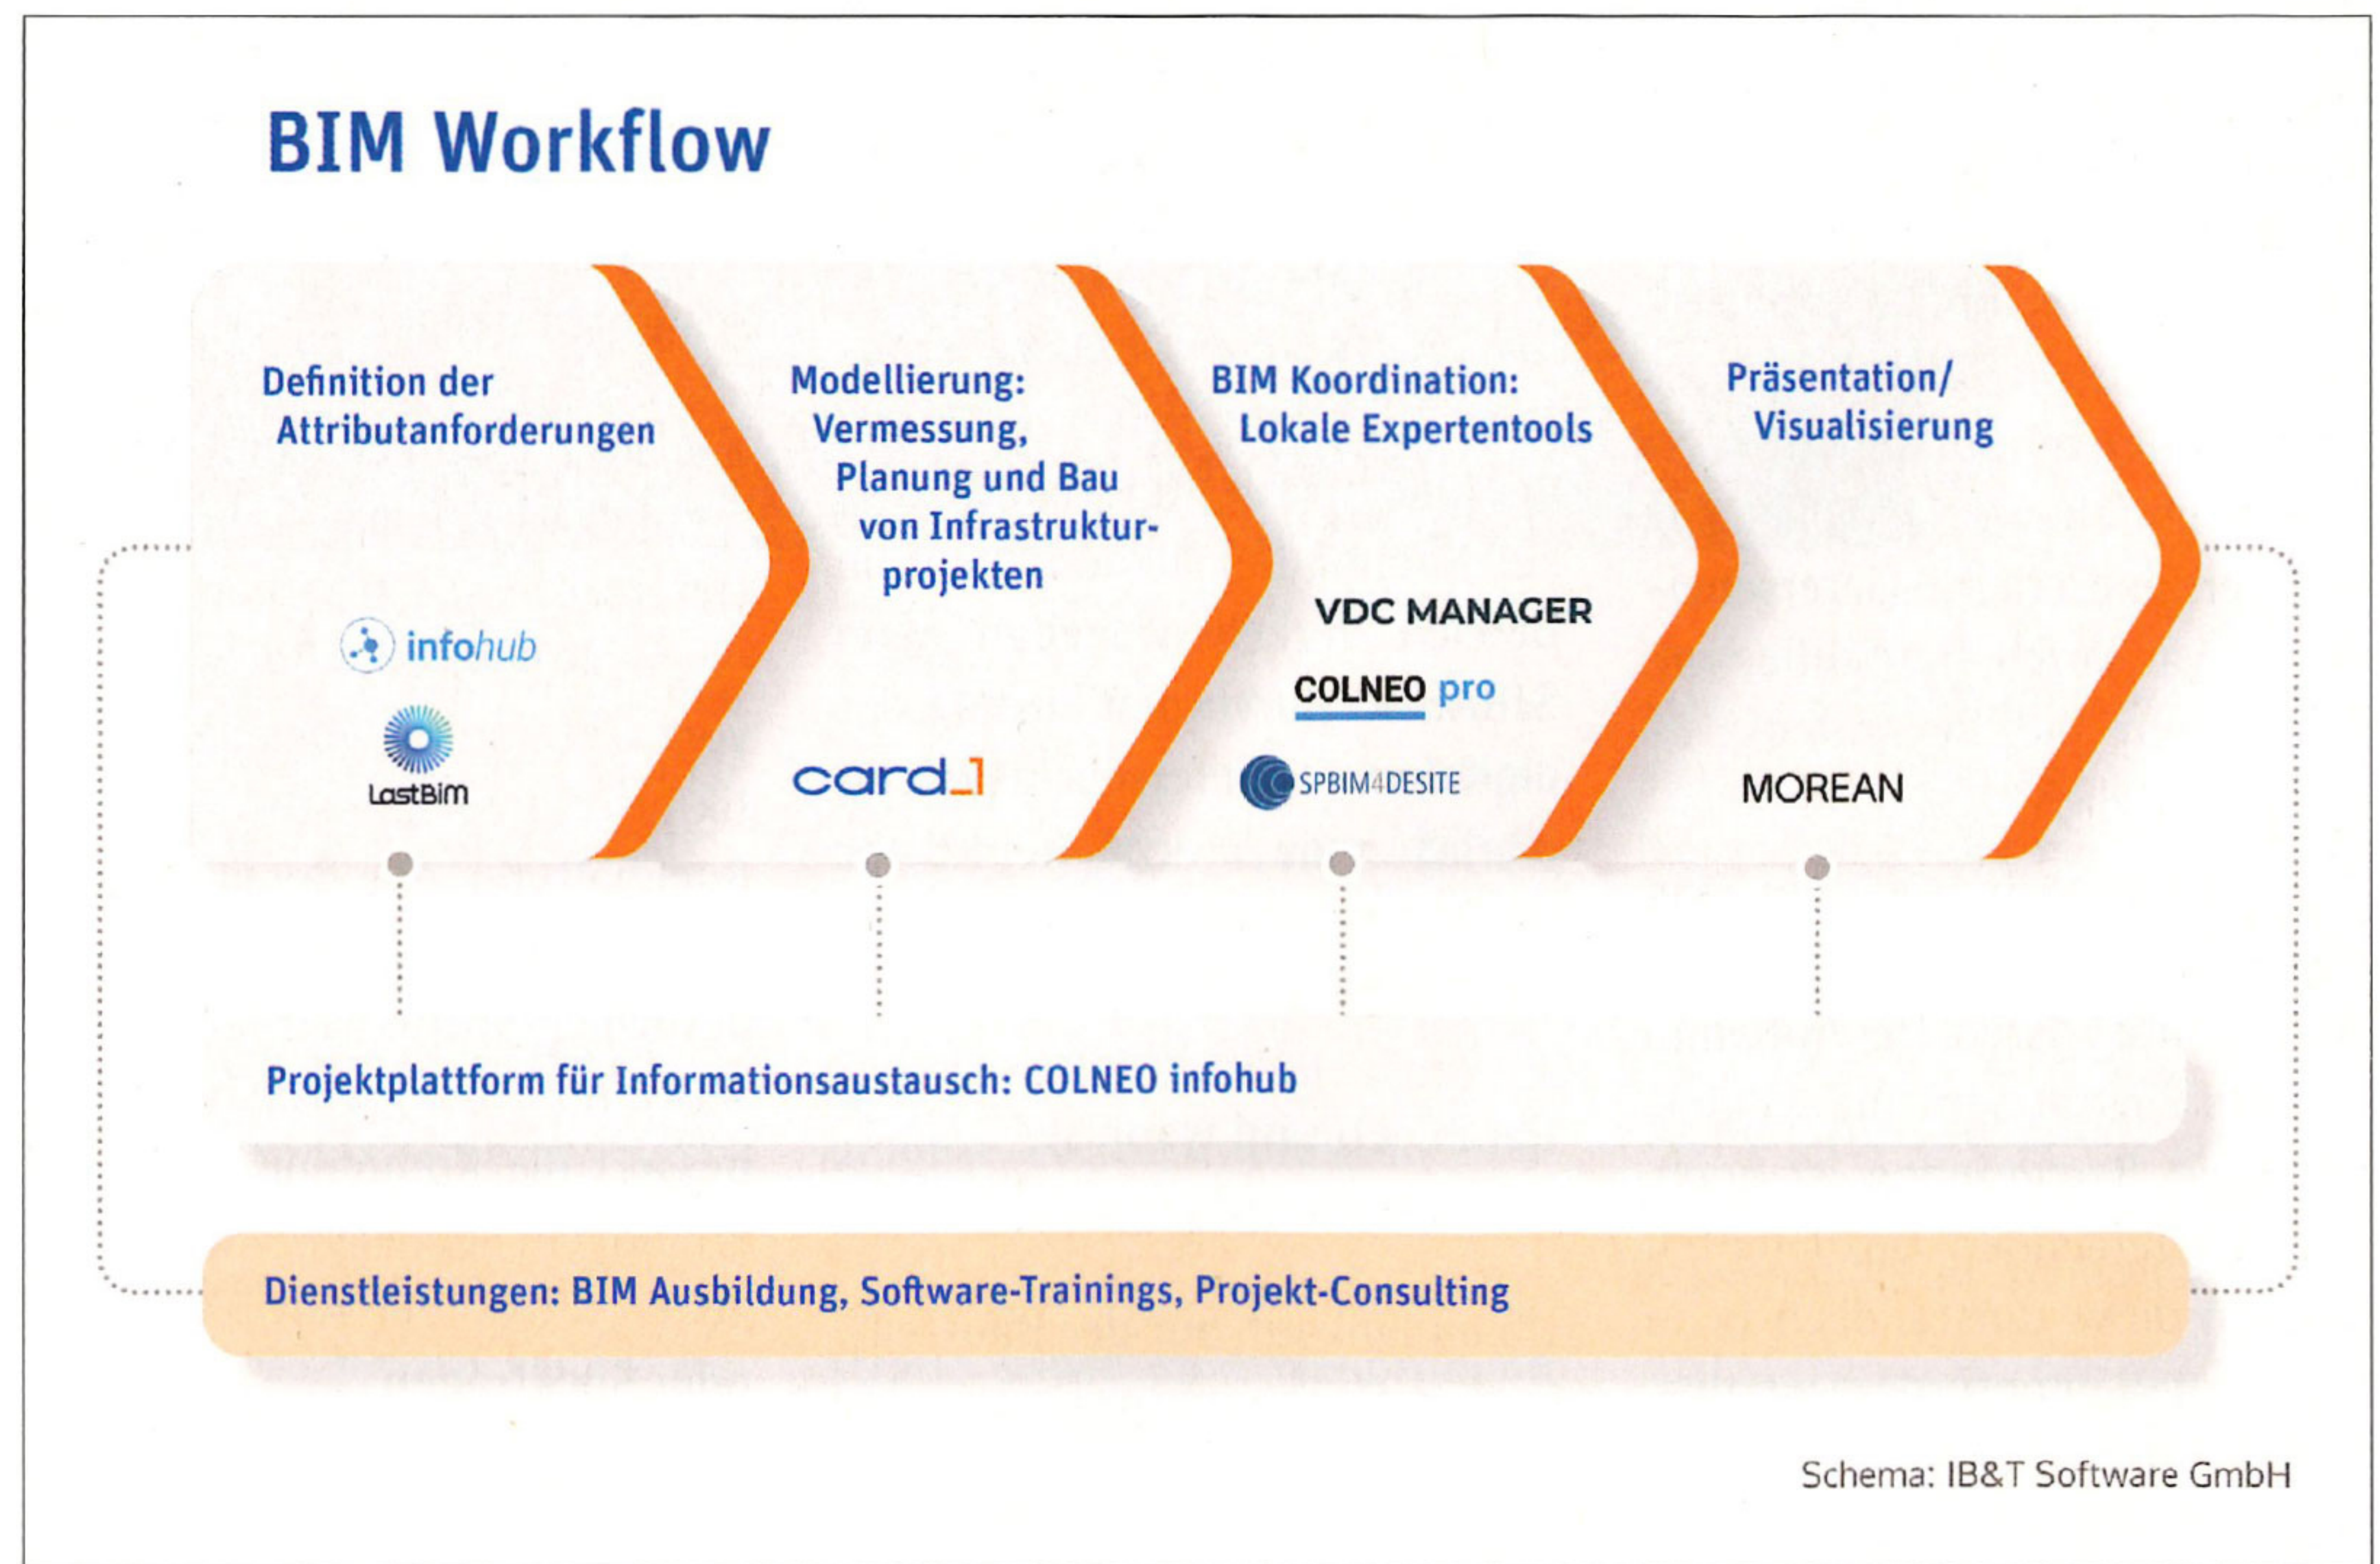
BIM Workflow

Definition der Attributanforderungen

infohub

LastBim

Modellierung: Vermessung, Planung und Bau von Infrastrukturprojekten

card_1

BIM Koordination: Lokale Expertentools

VDC MANAGER

COLNEO pro

SPBIM4DESITE

Präsentation/ Visualisierung

MOREAN

Projektplattform für Informationsaustausch: COLNEO infohub

Dienstleistungen: BIM Ausbildung, Software-Trainings, Projekt-Consulting

Schema: IB&T Software GmbH